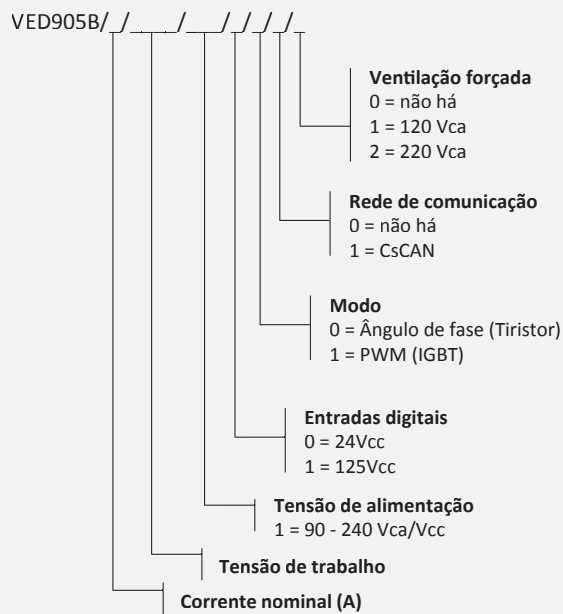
VED905B/_/___/___/_/_/_/_

**Ventilação forçada**
0 = não há
1 = 120 Vca
2 = 220 Vca

**Rede de comunicação**
0 = não há
1 = CsCAN

**Modo**
0 = Ângulo de fase (Tiristor)
1 = PWM (IGBT)

**Entradas digitais**
0 = 24Vcc
1 = 125Vcc

**Tensão de alimentação**
1 = 90 - 240 Vca/Vcc

**Tensão de trabalho**

**Corrente nominal (A)**